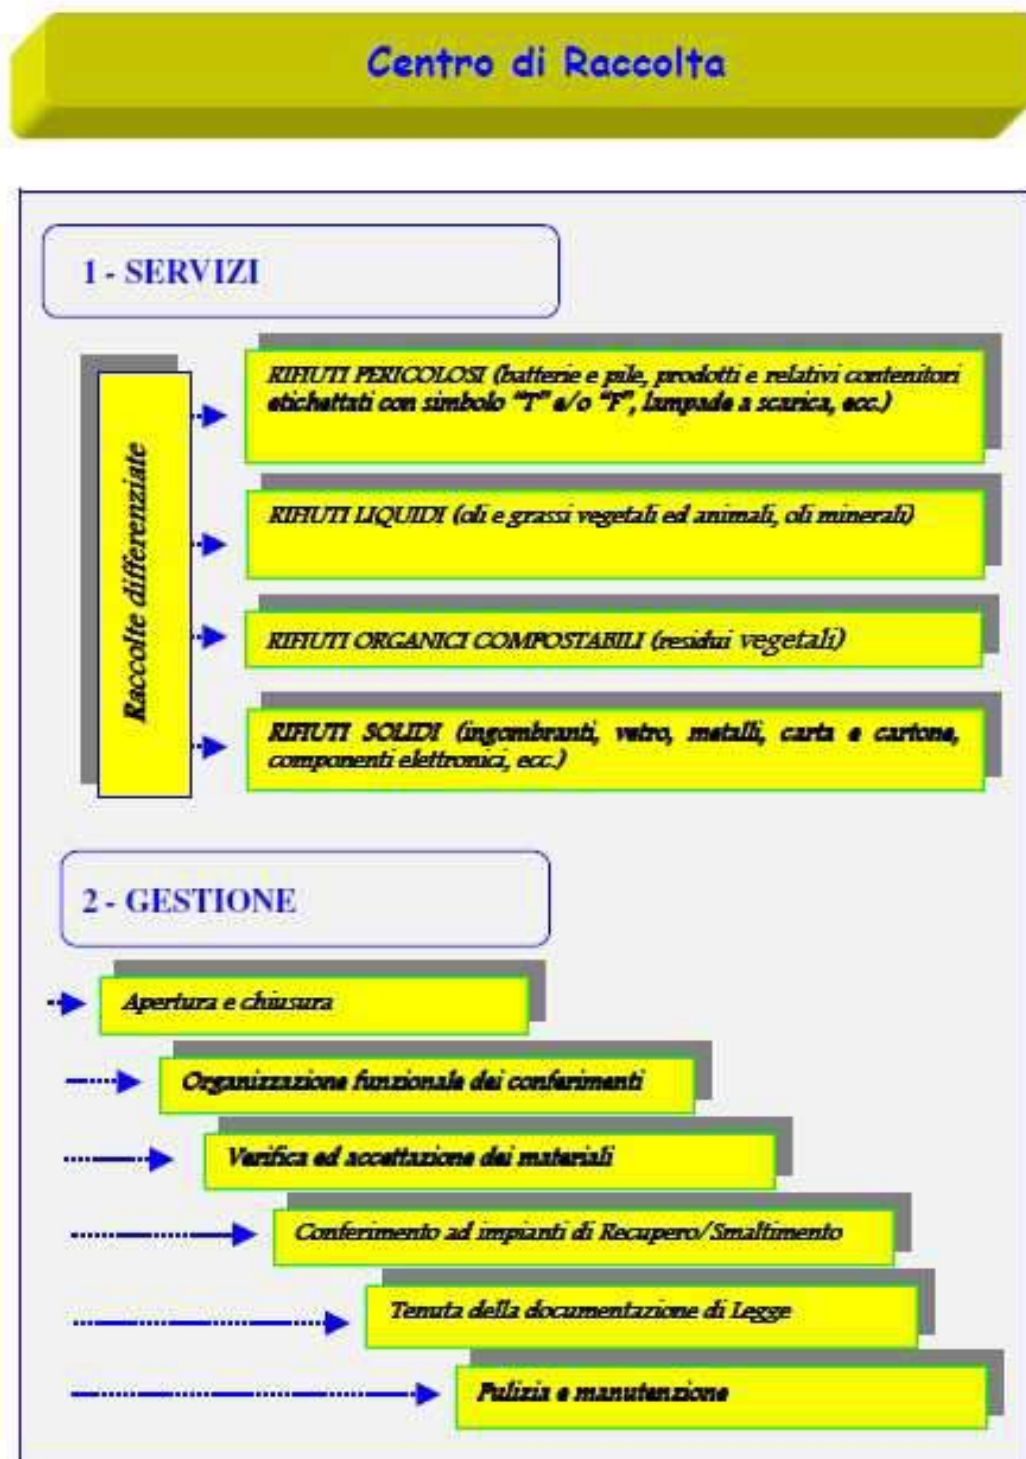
Centro di Raccolta

1 - SERVIZI

Raccolte differenziate

RIFIUTI PERICOLOSI (batterie e pile, prodotti e relativi contenitori etichettati con simbolo "T" e/o "F", lampade a scarica, ecc.)

RIFIUTI LIQUIDI (oli e grassi vegetali ed animali, oli minerali)

RIFIUTI ORGANICI COMPOSTABILI (residui vegetali)

RIFIUTI SOLIDI (ingombranti, vetro, metalli, carta e cartone, componenti elettronici, ecc.)

2 - GESTIONE

Apertura e chiusura

Organizzazione funzionale dei conferimenti

Verifica ed accettazione dei materiali

Conferimento ad impianti di Recupero/Smaltimento

Tenuta della documentazione di Legge

Pulizia e manutenzione